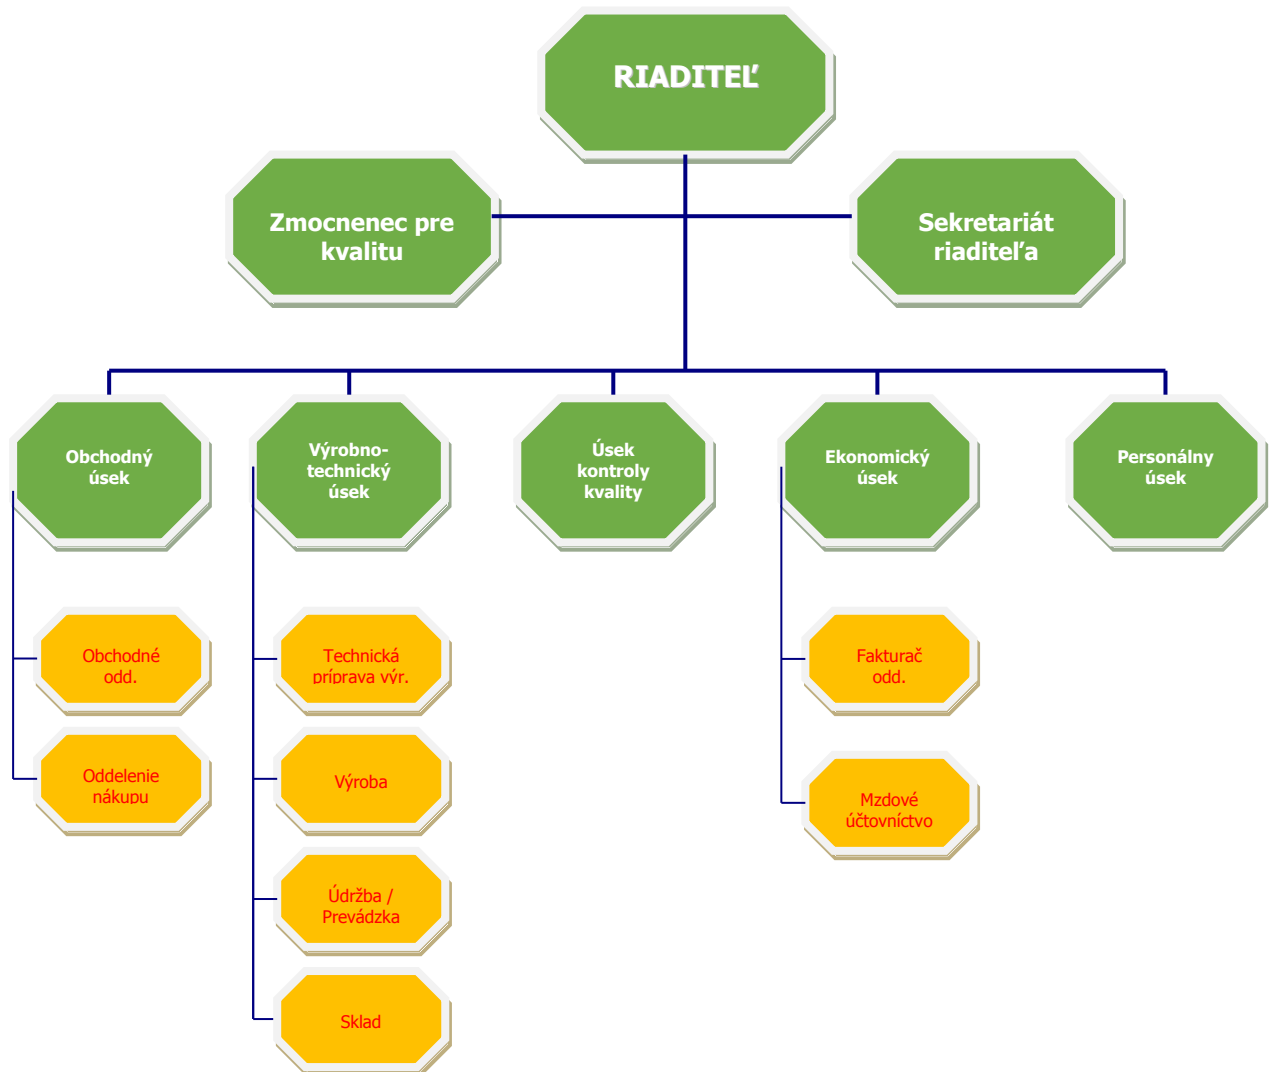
RIADITEĽ

Zmocnenec pre kvalitu

Sekretariát riaditeľa

Obchodný úsek

Výrobno-technický úsek

Úsek kontroly kvality

Ekonomický úsek

Personálny úsek

Obchodné odd.

Oddelenie nákupu

Technická príprava výr.

Výroba

Údržba / Prevádzka

Sklad

Fakturač odd.

Mzdové účtovníctvo